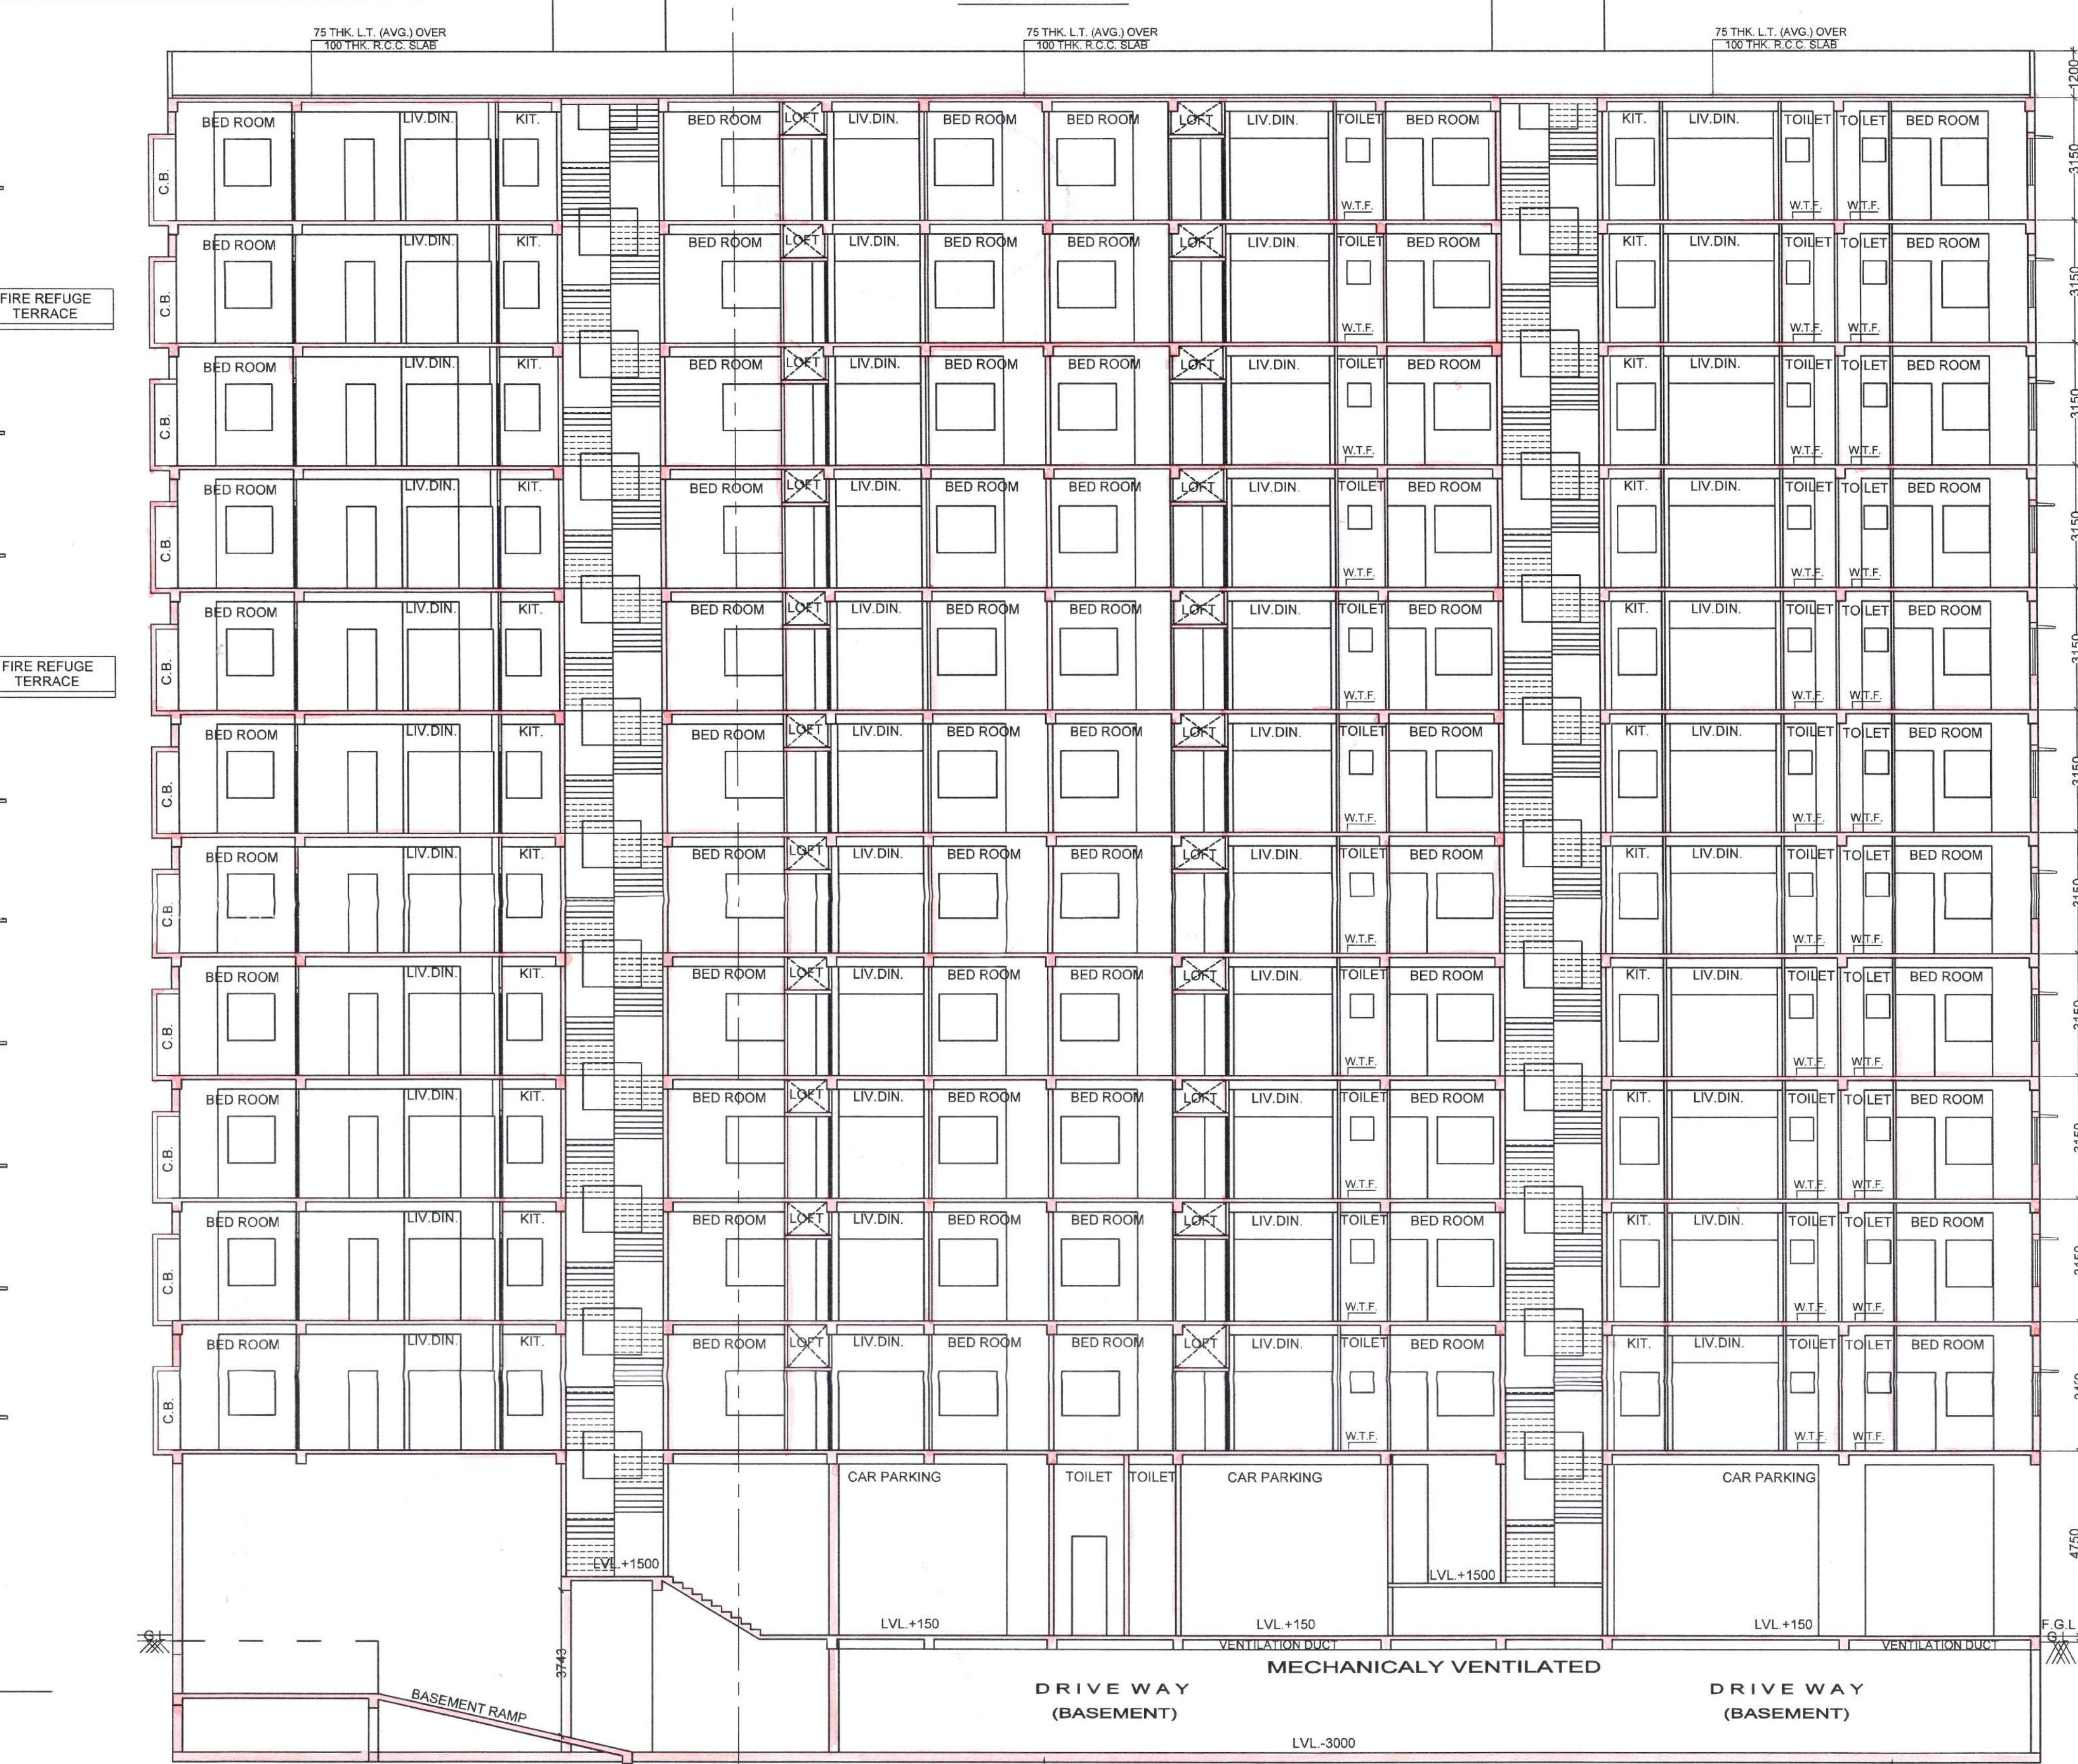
75 THK. L.T. (AVG.) OVER
100 THK. R.C.C. SLAB

75 THK. L.T. (AVG.) OVER
100 THK. R.C.C. SLAB

75 THK. L.T. (AVG.) OVER
100 THK. R.C.C. SLAB

1200

BED ROOM LIV.DIN. KIT. BED ROOM LOFT LIV.DIN. BED ROOM BED ROOM LOFT LIV.DIN. TOILET BED ROOM KIT. LIV.DIN. TOILET TOILET BED ROOM
C.B. W.T.F. W.T.F. W.T.F. 3150

FIRE REFUGE TERRACE

BED ROOM LIV.DIN. KIT. BED ROOM LOFT LIV.DIN. BED ROOM BED ROOM LOFT LIV.DIN. TOILET BED ROOM KIT. LIV.DIN. TOILET TOILET BED ROOM
C.B. W.T.F. W.T.F. W.T.F. 3150

BED ROOM LIV.DIN. KIT. BED ROOM LOFT LIV.DIN. BED ROOM BED ROOM LOFT LIV.DIN. TOILET BED ROOM KIT. LIV.DIN. TOILET TOILET BED ROOM
C.B. W.T.F. W.T.F. W.T.F. 3150

BED ROOM LIV.DIN. KIT. BED ROOM LOFT LIV.DIN. BED ROOM BED ROOM LOFT LIV.DIN. TOILET BED ROOM KIT. LIV.DIN. TOILET TOILET BED ROOM
C.B. W.T.F. W.T.F. W.T.F. 3150

FIRE REFUGE TERRACE

BED ROOM LIV.DIN. KIT. BED ROOM LOFT LIV.DIN. BED ROOM BED ROOM LOFT LIV.DIN. TOILET BED ROOM KIT. LIV.DIN. TOILET TOILET BED ROOM
C.B. W.T.F. W.T.F. W.T.F. 3150

BED ROOM LIV.DIN. KIT. BED ROOM LOFT LIV.DIN. BED ROOM BED ROOM LOFT LIV.DIN. TOILET BED ROOM KIT. LIV.DIN. TOILET TOILET BED ROOM
C.B. W.T.F. W.T.F. W.T.F. 3150

BED ROOM LIV.DIN. KIT. BED ROOM LOFT LIV.DIN. BED ROOM BED ROOM LOFT LIV.DIN. TOILET BED ROOM KIT. LIV.DIN. TOILET TOILET BED ROOM
C.B. W.T.F. W.T.F. W.T.F. 3150

BED ROOM LIV.DIN. KIT. BED ROOM LOFT LIV.DIN. BED ROOM BED ROOM LOFT LIV.DIN. TOILET BED ROOM KIT. LIV.DIN. TOILET TOILET BED ROOM
C.B. W.T.F. W.T.F. W.T.F. 3150

BED ROOM LIV.DIN. KIT. BED ROOM LOFT LIV.DIN. BED ROOM BED ROOM LOFT LIV.DIN. TOILET BED ROOM KIT. LIV.DIN. TOILET TOILET BED ROOM
C.B. W.T.F. W.T.F. W.T.F. 3150

BED ROOM LIV.DIN. KIT. BED ROOM LOFT LIV.DIN. BED ROOM BED ROOM LOFT LIV.DIN. TOILET BED ROOM KIT. LIV.DIN. TOILET TOILET BED ROOM
C.B. W.T.F. W.T.F. W.T.F. 3150

BED ROOM LIV.DIN. KIT. BED ROOM LOFT LIV.DIN. BED ROOM BED ROOM LOFT LIV.DIN. TOILET BED ROOM KIT. LIV.DIN. TOILET TOILET BED ROOM
C.B. W.T.F. W.T.F. W.T.F. 3450

CAR PARKING TOILET TOILET CAR PARKING CAR PARKING
LVL.+1500 LVL.+1500 4750
LVL.+150 LVL.+150 LVL.+150
G.L. F.G.L. G.L.
VENTILATION DUCT VENTILATION DUCT
3743
MECHANICALY VENTILATED
BASEMENT RAMP
DRIVE WAY (BASEMENT) DRIVE WAY (BASEMENT)
LVL.-3000